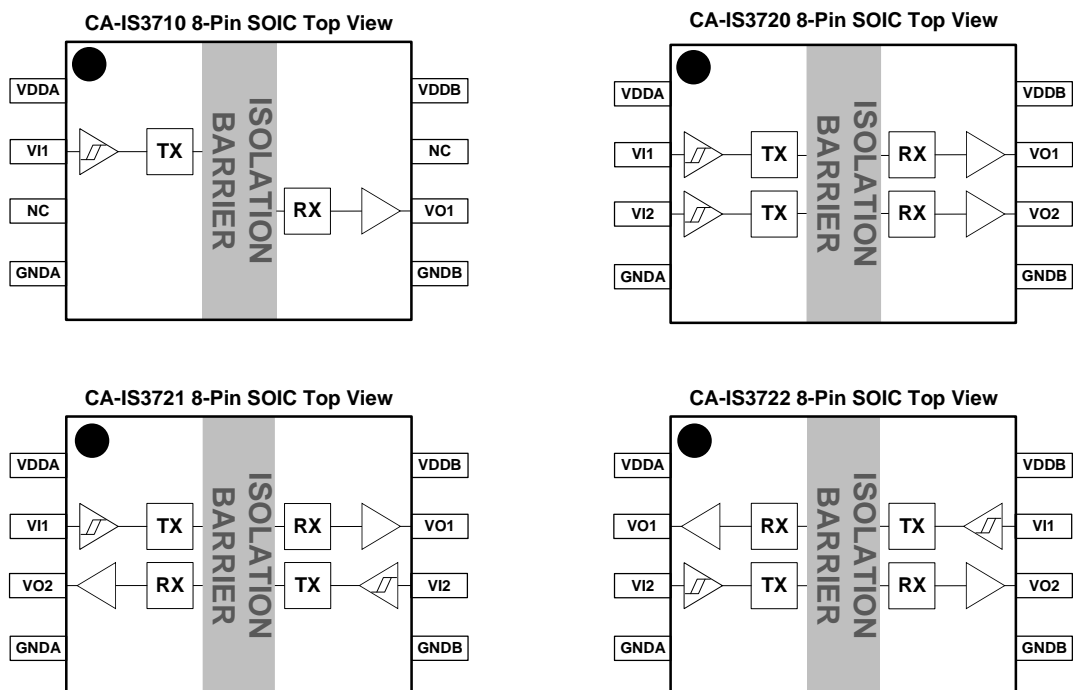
CA-IS3710 8-Pin SOIC Top View

VDDA
VI1
NC
GNDA
TX
ISOLATION BARRIER
RX
VDDB
NC
VO1
GNDB

CA-IS3720 8-Pin SOIC Top View

VDDA
VI1
VI2
GNDA
TX
TX
ISOLATION BARRIER
RX
RX
VDDB
VO1
VO2
GNDB

CA-IS3721 8-Pin SOIC Top View

VDDA
VI1
VO2
GNDA
TX
RX
ISOLATION BARRIER
RX
TX
VDDB
VO1
VI2
GNDB

CA-IS3722 8-Pin SOIC Top View

VDDA
VO1
VI2
GNDA
RX
TX
ISOLATION BARRIER
TX
RX
VDDB
VI1
VO2
GNDB